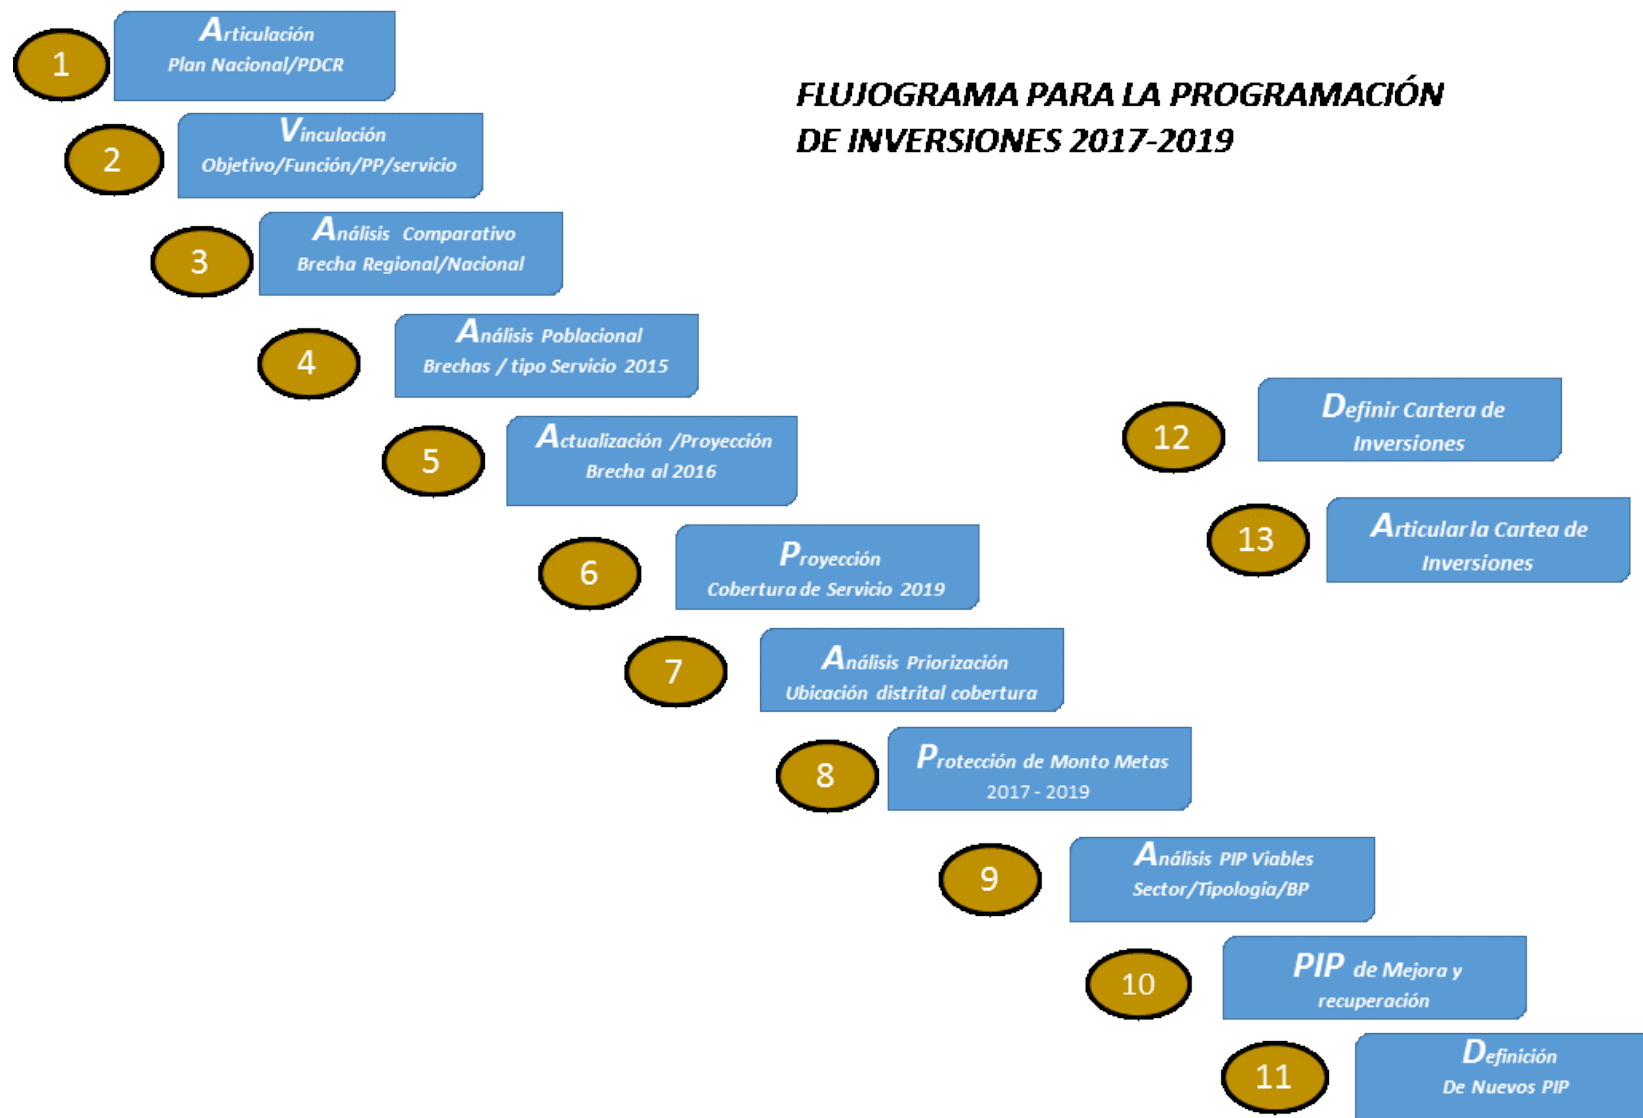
FLUJOGRAMA PARA LA PROGRAMACIÓN DE INVERSIONES 2017-2019

1 Articulación
Plan Nacional/PDCR

2 Vinculación
Objetivo/Función/PP/servicio

3 Análisis Comparativo
Brecha Regional/Nacional

4 Análisis Poblacional
Brechas / tipo Servicio 2015

5 Actualización /Proyección
Brecha al 2016

6 Proyección
Cobertura de Servicio 2019

7 Análisis Priorización
Ubicación distrital cobertura

8 Protección de Monto Metas
2017 - 2019

9 Análisis PIP Viables
Sector/Tipología/BP

10 PIP de Mejora y recuperación

11 Definición
De Nuevos PIP

12 Definir Cartera de Inversiones

13 Articular la Cartea de Inversiones